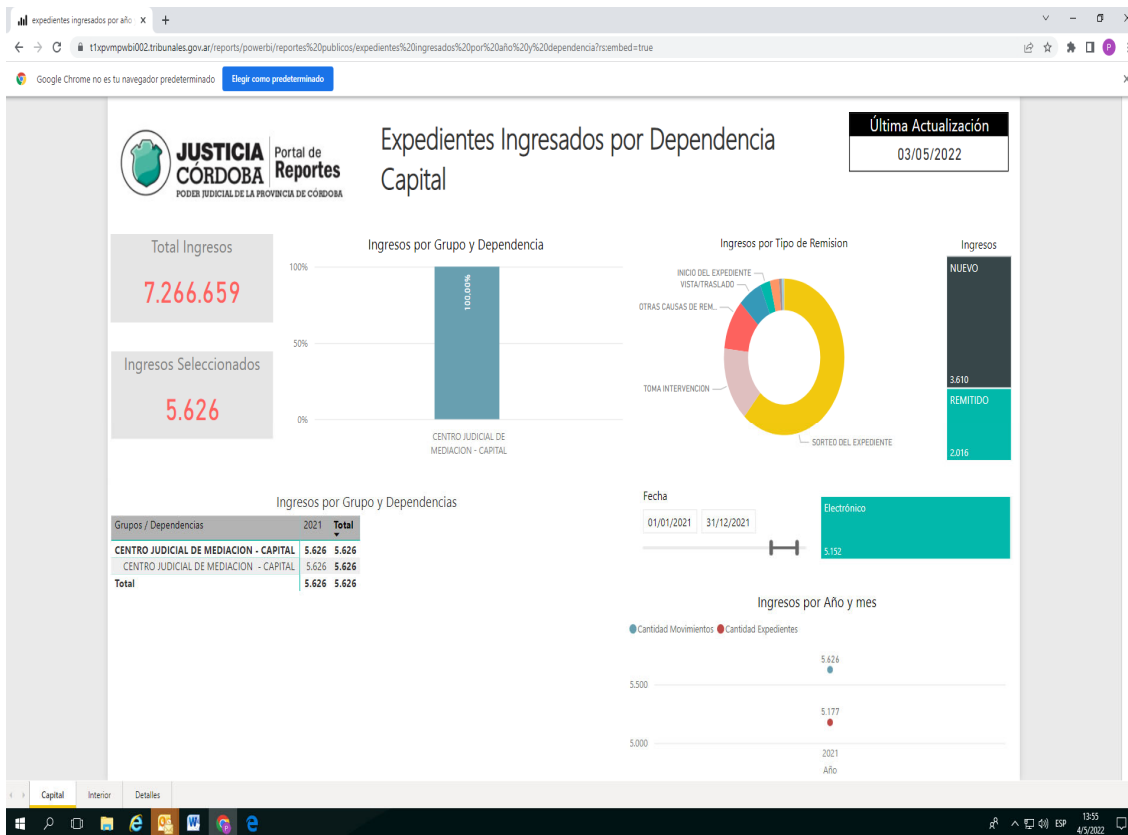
expedientes ingresados por año ×  +

t1xpvmpwbi002.tribunales.gov.ar/reports/powerbi/reportes%20publicos/expedientes%20ingresados%20por%20año%20y%20dependencia?rs:embed=true

Google Chrome no es tu navegador predeterminado  Elegir como predeterminado

JUSTICIA CÓRDOBA Portal de Reportes
PODER JUDICIAL DE LA PROVINCIA DE CÓRDOBA

Expedientes Ingresados por Dependencia Capital

Última Actualización
03/05/2022

Total Ingresos
7.266.659

Ingresos Seleccionados
5.626

Ingresos por Grupo y Dependencia
100%
50%
0%
100,00%
CENTRO JUDICIAL DE MEDIACION - CAPITAL

Ingresos por Tipo de Remision
INICIO DEL EXPEDIENTE
VISTA/TRASLADO
OTRAS CAUSAS DE REM...
TOMA INTERVENCION
SORTEO DEL EXPEDIENTE

Ingresos
NUEVO
3.610
REMITIDO
2.016

Ingresos por Grupo y Dependencias

| Grupos / Dependencias | 2021 | Total |
|---|---|---|
| CENTRO JUDICIAL DE MEDIACION - CAPITAL | 5.626 | 5.626 |
| CENTRO JUDICIAL DE MEDIACION - CAPITAL | 5.626 | 5.626 |
| Total | 5.626 | 5.626 |

Fecha
01/01/2021  31/12/2021

Electrónico
5.152

Ingresos por Año y mes
Cantidad Movimientos  Cantidad Expedientes
5.626
5.500
5.177
5.000
2021
Año

Capital  Interior  Detalles

ESP  13:55  4/5/2022